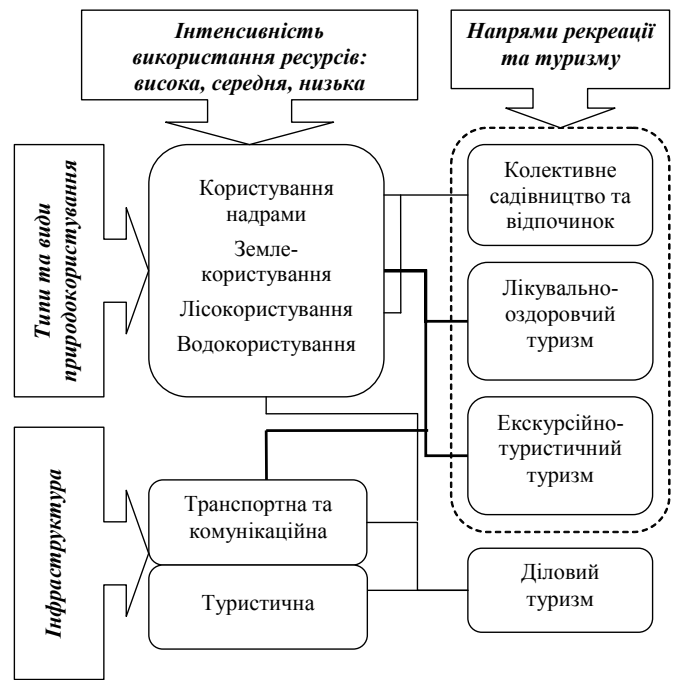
Інтенсивність використання ресурсів: висока, середня, низька

Напрями рекреації та туризму

Типи та види природокористування

Користування надрами

Земле-користування

Лісокористування

Водокористування

Колективне садівництво та відпочинок

Лікувально-оздоровчий туризм

Екскурсійно-туристичний туризм

Інфраструктура

Транспортна та комунікаційна

Туристична

Діловий туризм